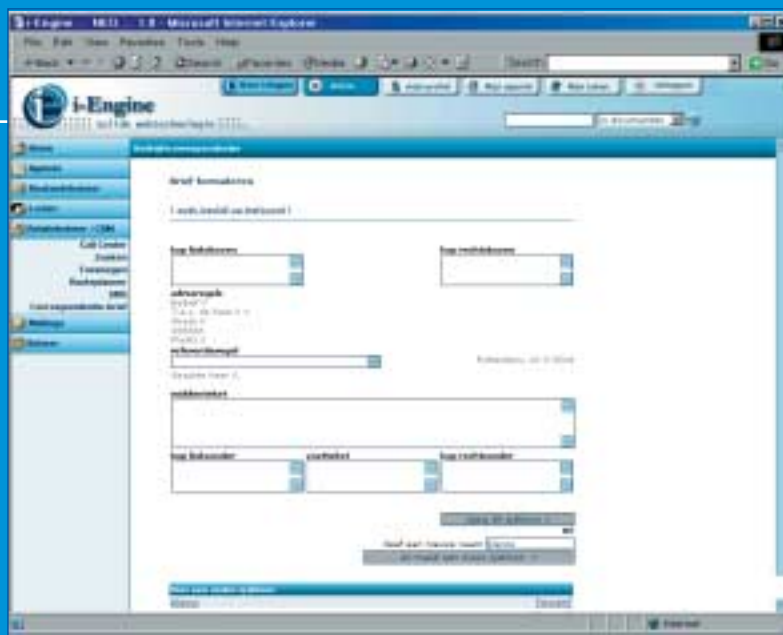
i-Engine - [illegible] - Microsoft Internet Explorer

File Edit View Favorites Tools Help

Search

i-Engine

Home

Agenda

Relatiebeheer - CRM

Call Center

Mailings

brief formuleren

kop linksboven

kop rechtsboven

adressering

aanhef

middentekst

kop linksonder

voettekst

kop rechtsonder

Internet